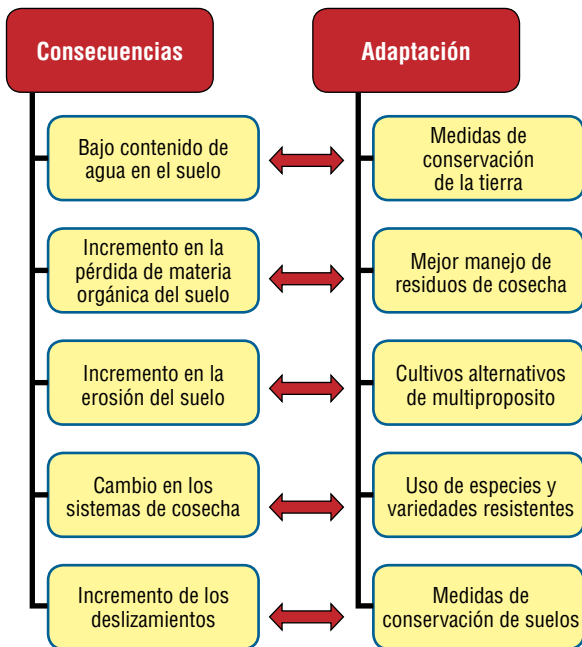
Consecuencias

Bajo contenido de agua en el suelo

Incremento en la pérdida de materia orgánica del suelo

Incremento en la erosión del suelo

Cambio en los sistemas de cosecha

Incremento de los deslizamientos

Adaptación

Medidas de conservación de la tierra

Mejor manejo de residuos de cosecha

Cultivos alternativos de multiproposito

Uso de especies y variedades resistentes

Medidas de conservación de suelos